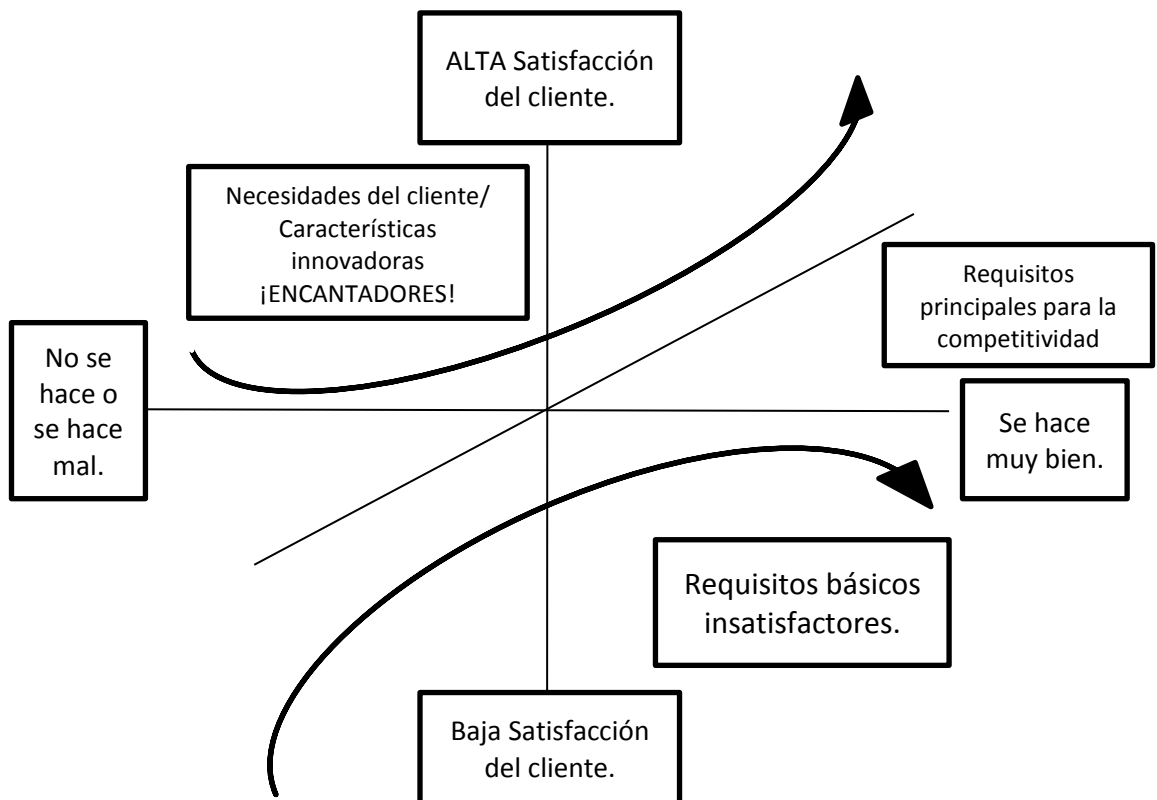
ALTA Satisfacción del cliente.

Necesidades del cliente/ Características innovadoras ¡ENCANTADORES!

Requisitos principales para la competitividad

No se hace o se hace mal.

Se hace muy bien.

Requisitos básicos insatisfactores.

Baja Satisfacción del cliente.